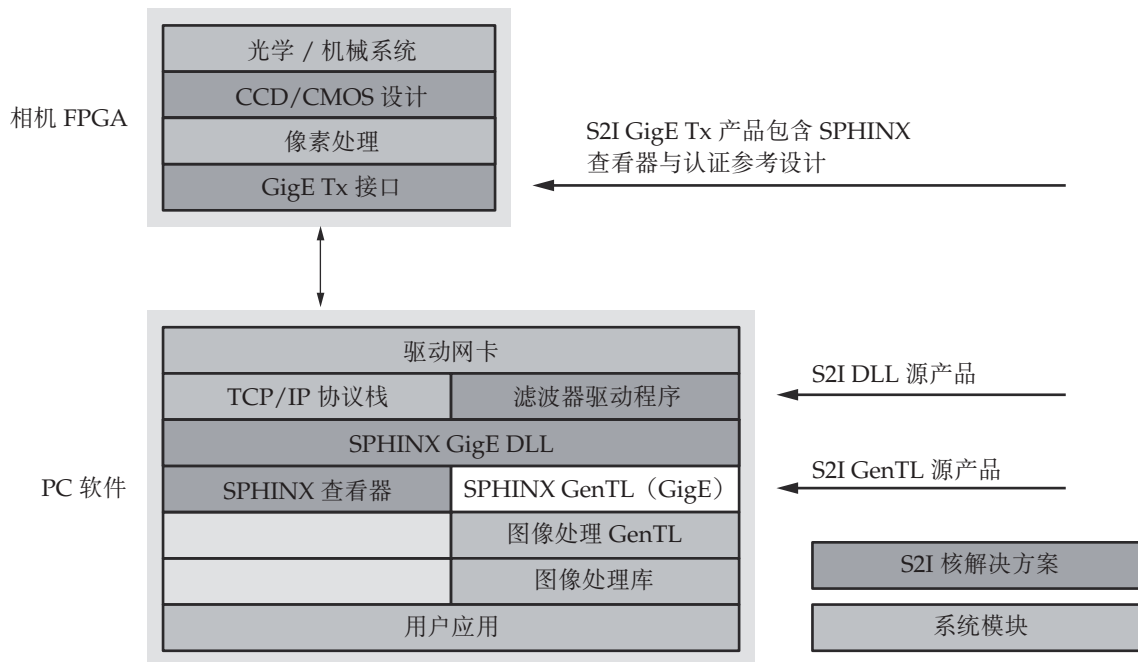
相机 FPGA

光学 / 机械系统

CCD/CMOS 设计

像素处理

GigE Tx 接口

S2I GigE Tx 产品包含 SPHINX 查看器与认证参考设计

PC 软件

驱动网卡

TCP/IP 协议栈

滤波器驱动程序

SPHINX GigE DLL

SPHINX 查看器

SPHINX GenTL（GigE）

图像处理 GenTL

图像处理库

用户应用

S2I DLL 源产品

S2I GenTL 源产品

S2I 核解决方案

系统模块